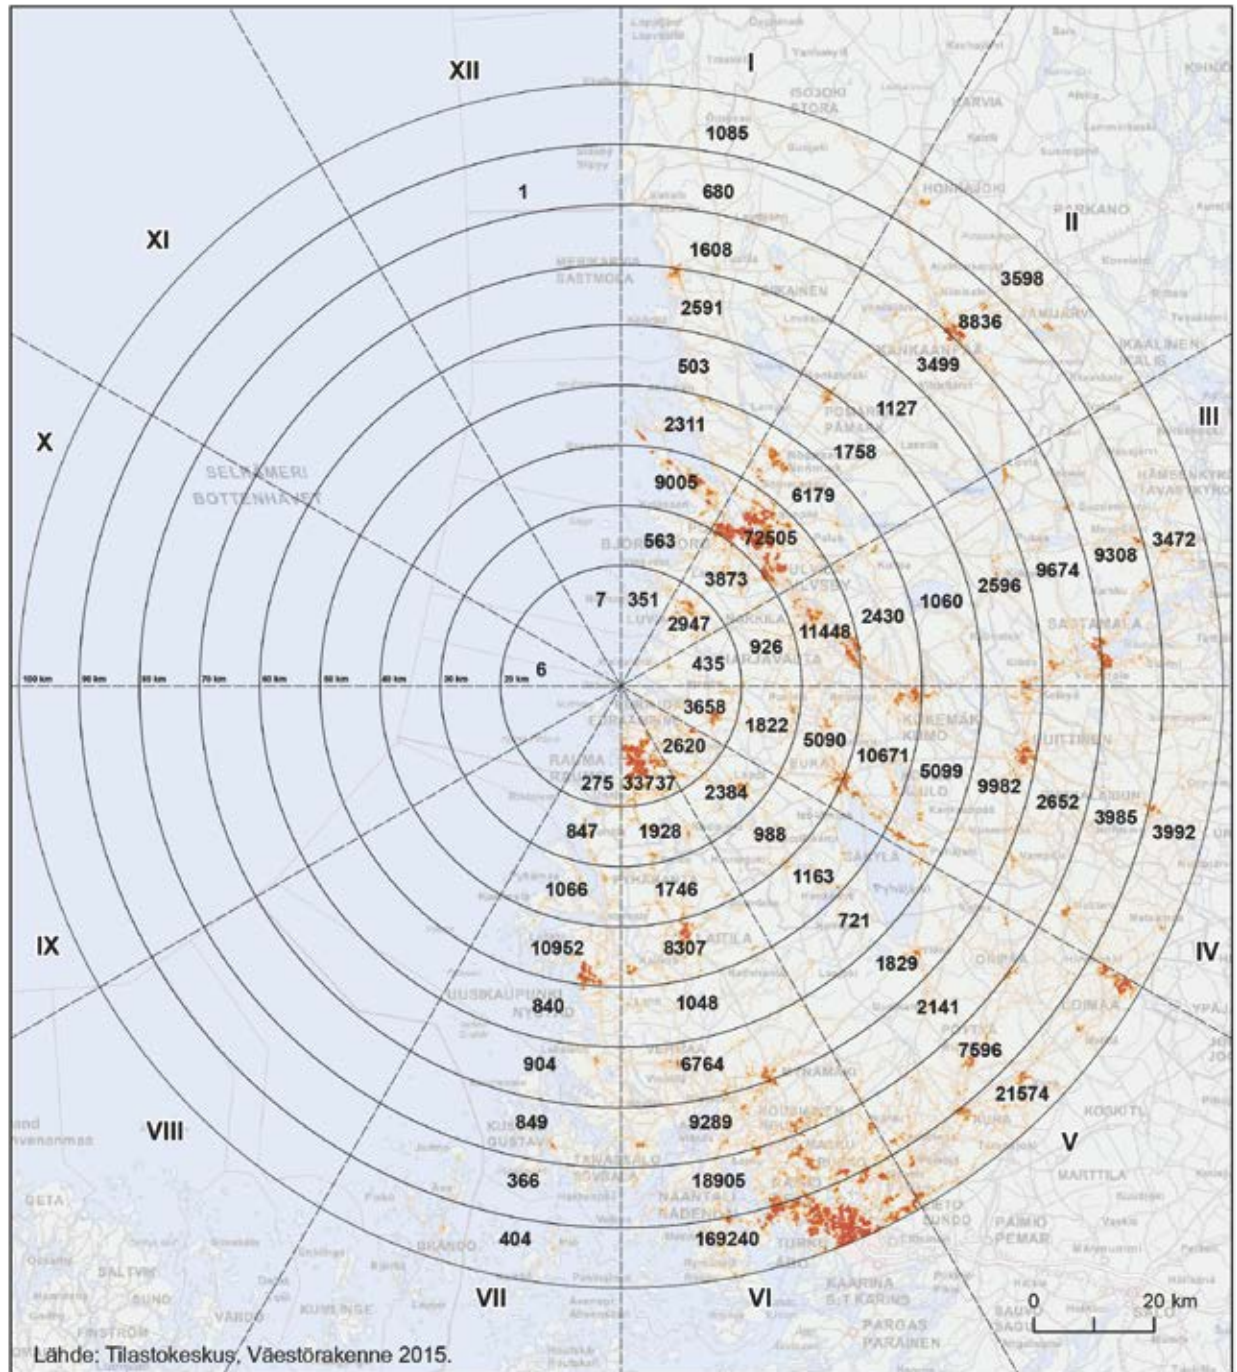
XII
I
1085
1
680
XI
1608
II
3598
2591
8836
503
3499
1127
III
X
2311
1758
SELKÄMERI
BOTTENHAVET
9005
6179
72505
563
3472
9308
9674
3873
2596
1060
7
351
2947
11448
2430
926
435
6
100 km
90 km
80 km
70 km
60 km
50 km
40 km
30 km
20 km
3658
1822
5090
2620
10671
5099
275
33737
9982
2384
2652
3985
3992
847
1928
988
1066
1746
1163
721
IX
10952
8307
1829
IV
840
1048
2141
904
6764
7596
21574
849
9289
VIII
V
366
18905
404
169240
VII
VI
0
20 km
Lähde: Tilastokeskus, Väestörakenne 2015.